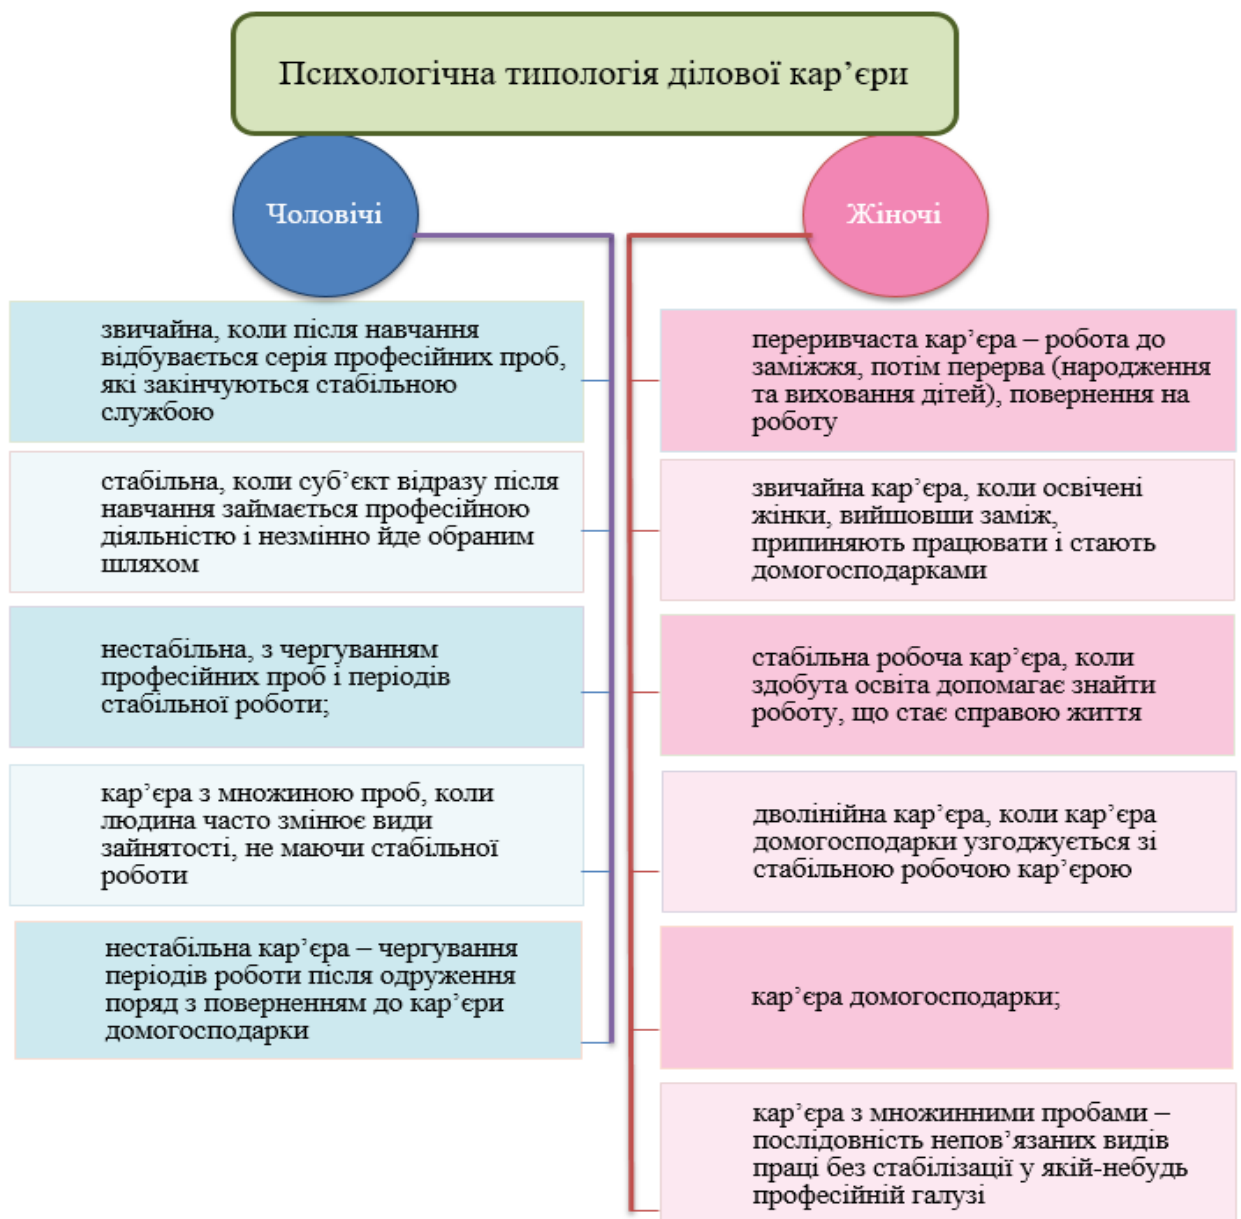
Психологічна типологія ділової кар’єри

Чоловічі

звичайна, коли після навчання відбувається серія професійних проб, які закінчуються стабільною службою

стабільна, коли суб’єкт відразу після навчання займається професійною діяльністю і незмінно йде обраним шляхом

нестабільна, з чергуванням професійних проб і періодів стабільної роботи;

кар’єра з множиною проб, коли людина часто змінює види зайнятості, не маючи стабільної роботи

нестабільна кар’єра – чергування періодів роботи після одруження поряд з поверненням до кар’єри домогосподарки

Жіночі

переривчаста кар’єра – робота до заміжжя, потім перерва (народження та виховання дітей), повернення на роботу

звичайна кар’єра, коли освічені жінки, вийшовши заміж, припиняють працювати і стають домогосподарками

стабільна робоча кар’єра, коли здобута освіта допомагає знайти роботу, що стає справою життя

дволінійна кар’єра, коли кар’єра домогосподарки узгоджується зі стабільною робочою кар’єрою

кар’єра домогосподарки;

кар’єра з множинними пробами – послідовність непов’язаних видів праці без стабілізації у якій-небудь професійній галузі